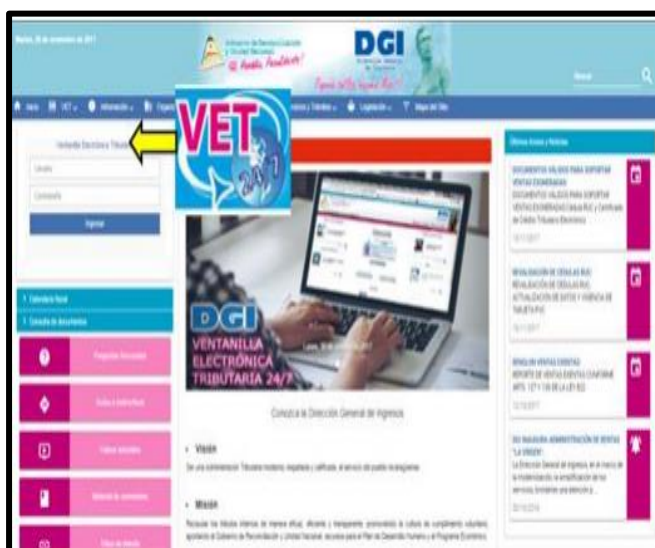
DGI

VET 24/7

Ventanilla Electrónica Tributaria

Ingresar

DGI
VENTANILLA ELECTRÓNICA TRIBUTARIA 24/7

Conozca la Dirección General de Ingresos

Visión

Misión

Últimos Avisos y Noticias

DOCUMENTOS VÁLIDOS PARA SOPORTAR VENTAS EXONERADAS

REVALIDACIÓN DE CÉDULAS RUC

RENGLÓN VENTAS EXENTAS

DGI INAUGURA ADMINISTRACIÓN DE RENTAS "LA UNIÓN"